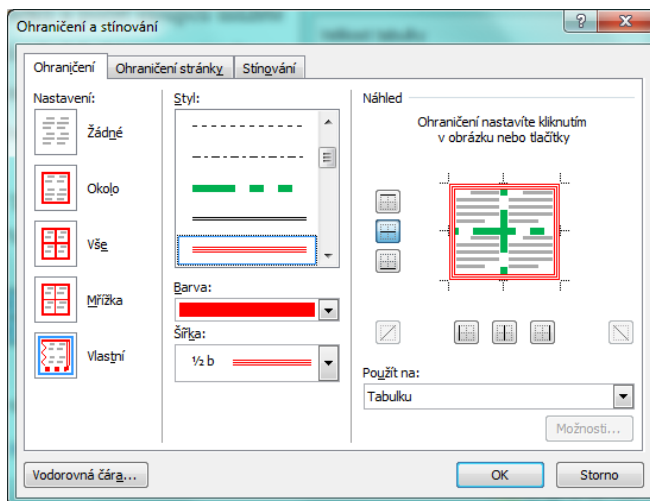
Ohraničení a stínování

?

x

Ohraničení | Ohraničení stránky | Stínování

Nastavení:

Žádné

Okolo

Vše

Mřížka

Vlastní

Styl:

Barva:

Šířka:

½ b

Náhled

Ohraničení nastavíte kliknutím v obrázku nebo tlačítky

Použít na:

Tabulku

Možnosti...

Vodorovná čára...

OK

Storno